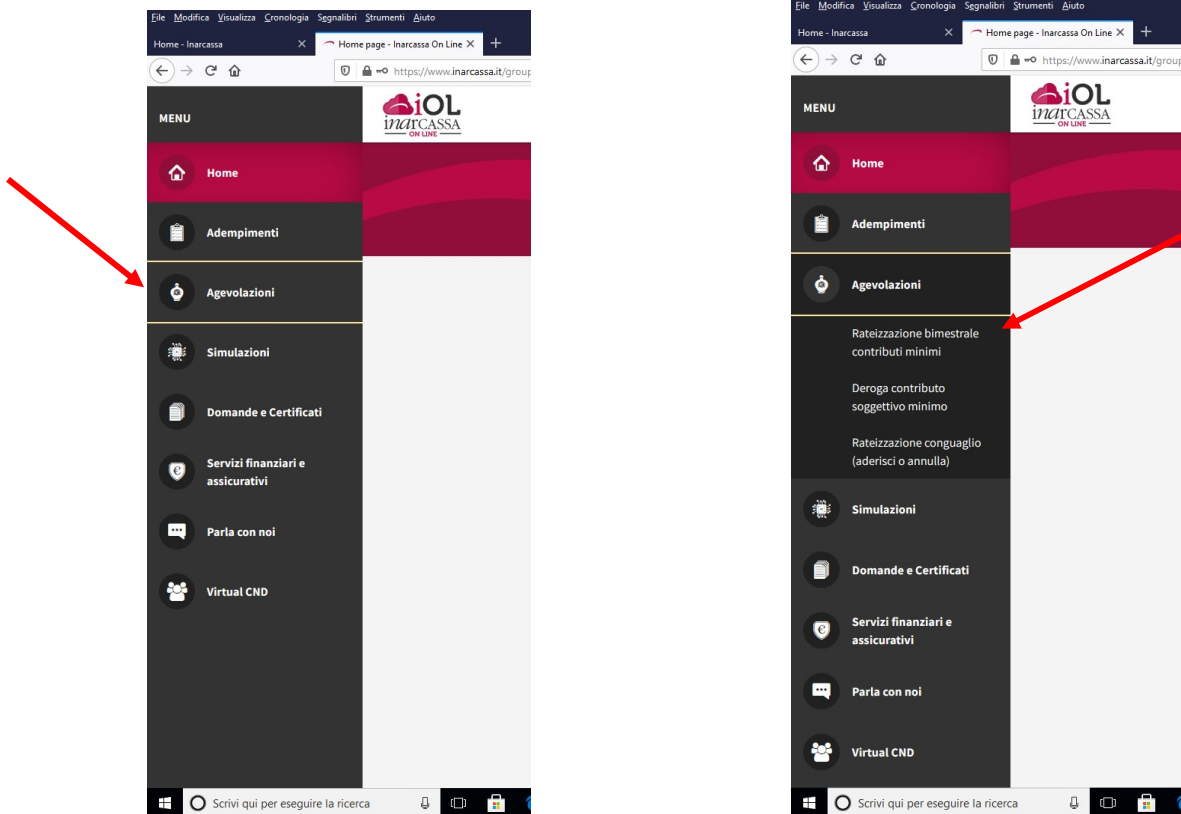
File Modifica Visualizza Cronologia Segnalibri Strumenti Aiuto

Home - Inarcassa ×

Home page - Inarcassa On Line ×

+

https://www.inarcassa.it/group

MENU

iOL inarCASSA ON LINE

Home

Adempimenti

Agevolazioni

Simulazioni

Domande e Certificati

Servizi finanziari e assicurativi

Parla con noi

Virtual CND

Scrivi qui per eseguire la ricerca

File Modifica Visualizza Cronologia Segnalibri Strumenti Aiuto

Home - Inarcassa ×

Home page - Inarcassa On Line ×

+

https://www.inarcassa.it/group

MENU

iOL inarCASSA ON LINE

Home

Adempimenti

Agevolazioni

Rateizzazione bimestrale contributi minimi

Deroga contributo soggettivo minimo

Rateizzazione conguaglio (aderisci o annulla)

Simulazioni

Domande e Certificati

Servizi finanziari e assicurativi

Parla con noi

Virtual CND

Scrivi qui per eseguire la ricerca